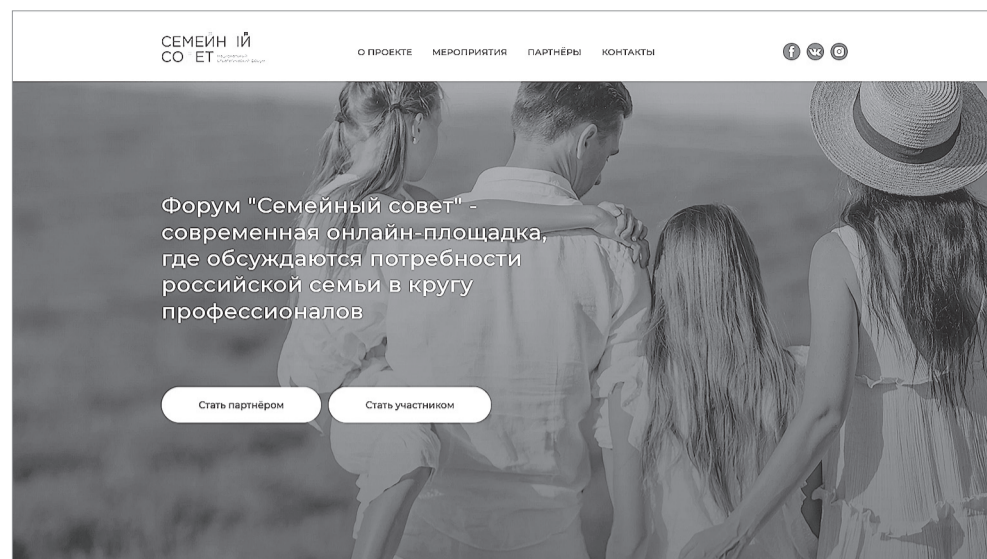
СЕМЕЙН ІЙ
СО ЕТ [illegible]

О ПРОЕКТЕ МЕРОПРИЯТИЯ ПАРТНЁРЫ КОНТАКТЫ

Форум "Семейный совет" - современная онлайн-площадка, где обсуждаются потребности российской семьи в кругу профессионалов

Стать партнёром

Стать участником